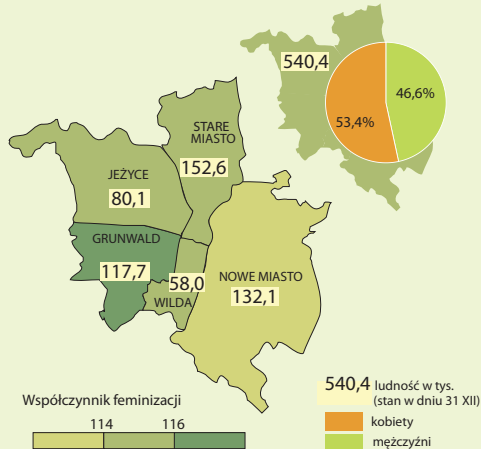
540,4

53,4%

46,6%

STARE MIASTO

152,6

JEŻYCE

80,1

GRUNWALD

117,7

58,0

WILDA

NOWE MIASTO

132,1

Współczynnik feminizacji

114

116

540,4 ludność w tys. (stan w dniu 31 XII)

kobiety

mężczyźni